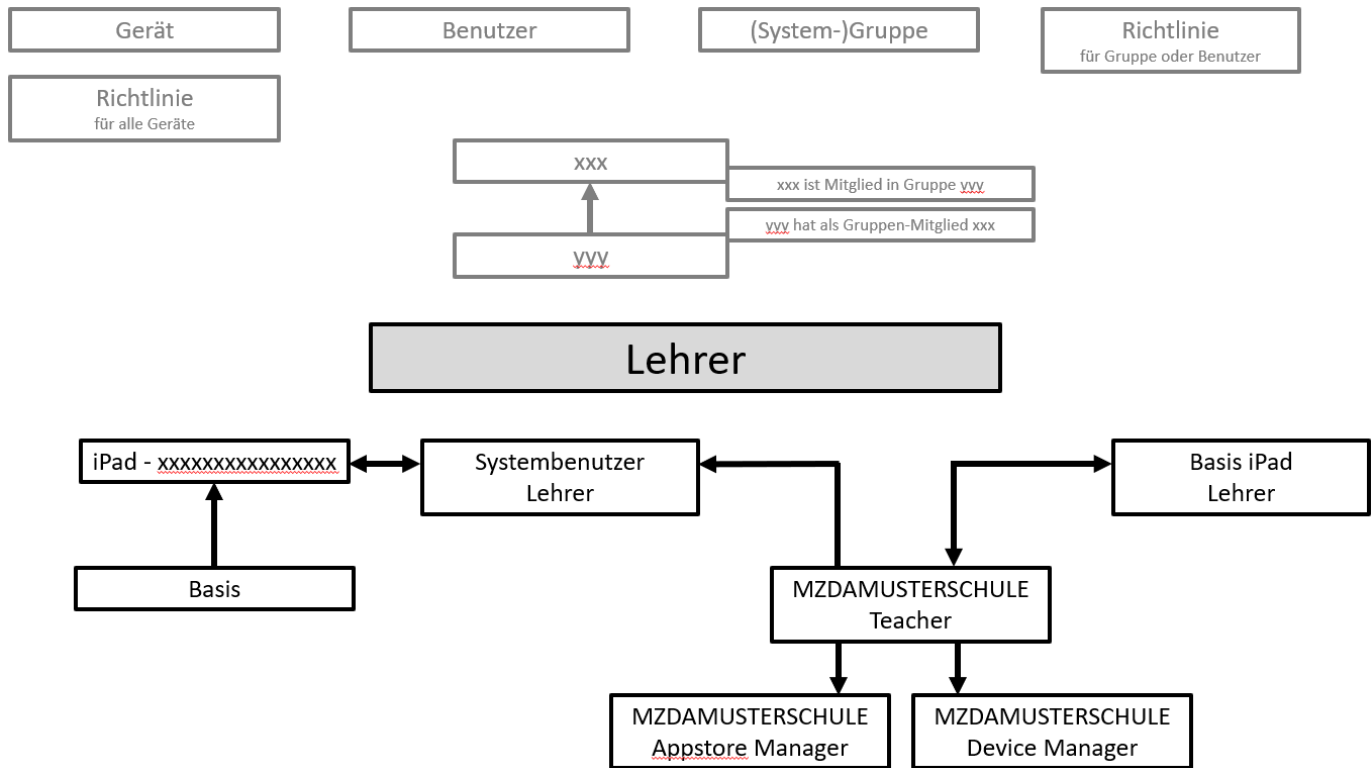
Gerät

Benutzer

(System-)Gruppe

Richtlinie
für Gruppe oder Benutzer

Richtlinie
für alle Geräte

xxx

xxx ist Mitglied in Gruppe yyy

yyy hat als Gruppen-Mitglied xxx

yyy

Lehrer

iPad - xxxxxxxxxxxxxxxx

Systembenutzer
Lehrer

Basis iPad
Lehrer

Basis

MZDAMUSTERSCHULE
Teacher

MZDAMUSTERSCHULE
Appstore Manager

MZDAMUSTERSCHULE
Device Manager